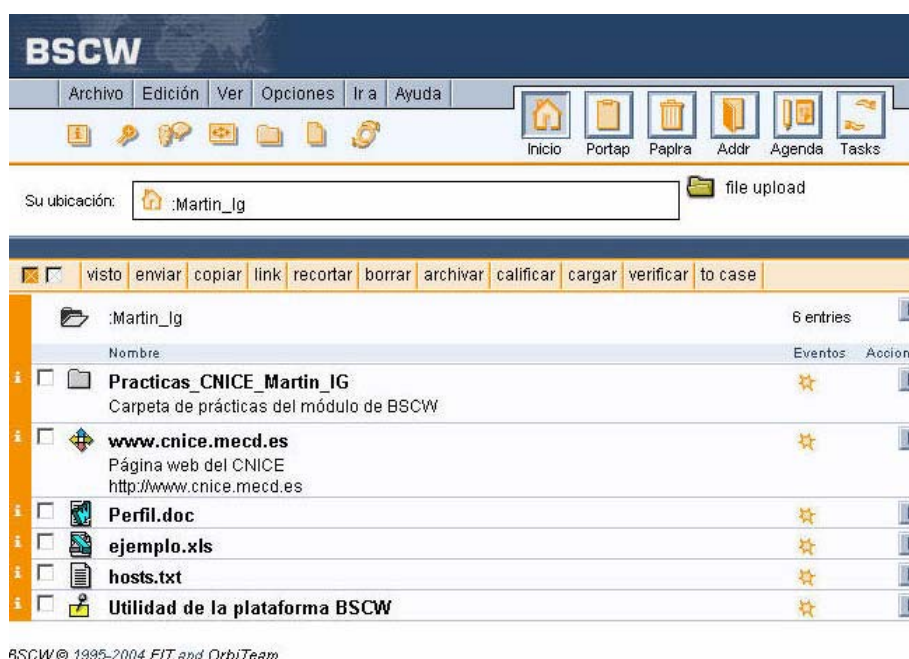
BSCW

Archivo | Edición | Ver | Opciones | Ir a | Ayuda

Inicio | Portap | Paplra | Addr | Agenda | Tasks

Su ubicación: :Martin_Ig

file upload

visto | enviar | copiar | link | recortar | borrar | archivar | calificar | cargar | verificar | to case

:Martin_Ig

6 entries

Nombre

Eventos

Accion

Practicas_CNICE_Martin_IG
Carpeta de prácticas del módulo de BSCW

www.cnice.mecd.es
Página web del CNICE
http://www.cnice.mecd.es

Perfil.doc

ejemplo.xls

hosts.txt

Utilidad de la plataforma BSCW

BSCW © 1995-2004 FIT and OrbiTeam